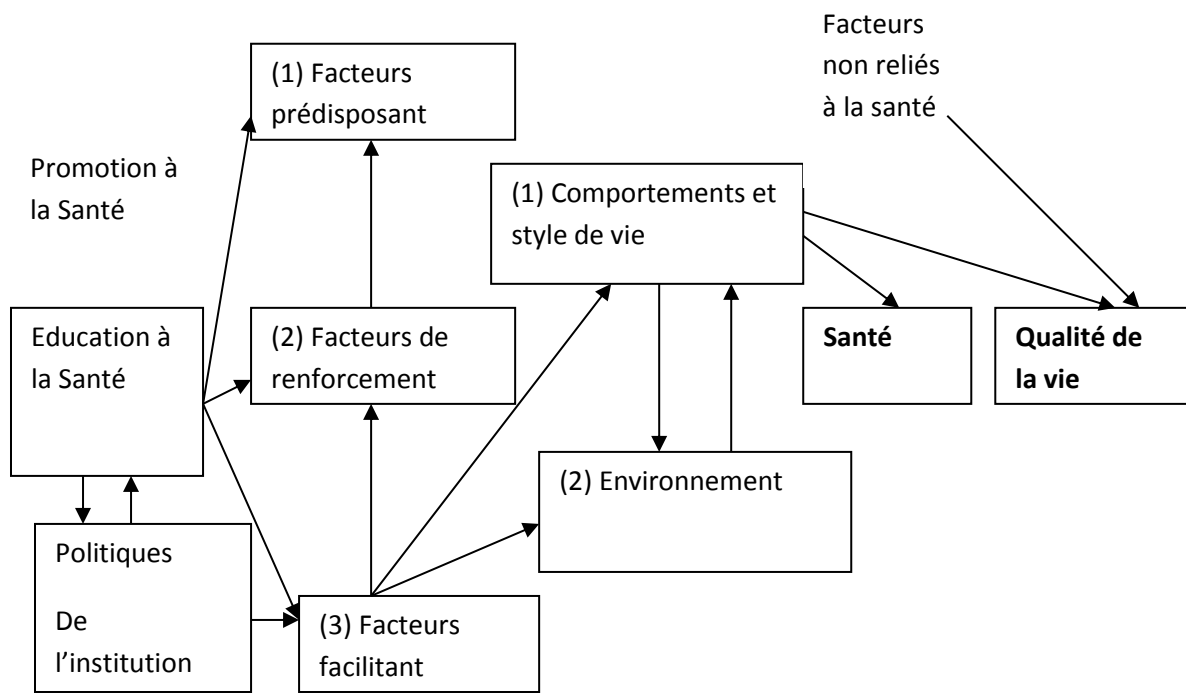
Facteurs non reliés à la santé

(1) Facteurs prédisposant

Promotion à la Santé

(1) Comportements et style de vie

Education à la Santé

(2) Facteurs de renforcement

**Santé**

**Qualité de la vie**

(2) Environnement

Politiques

De l'institution

(3) Facteurs facilitant